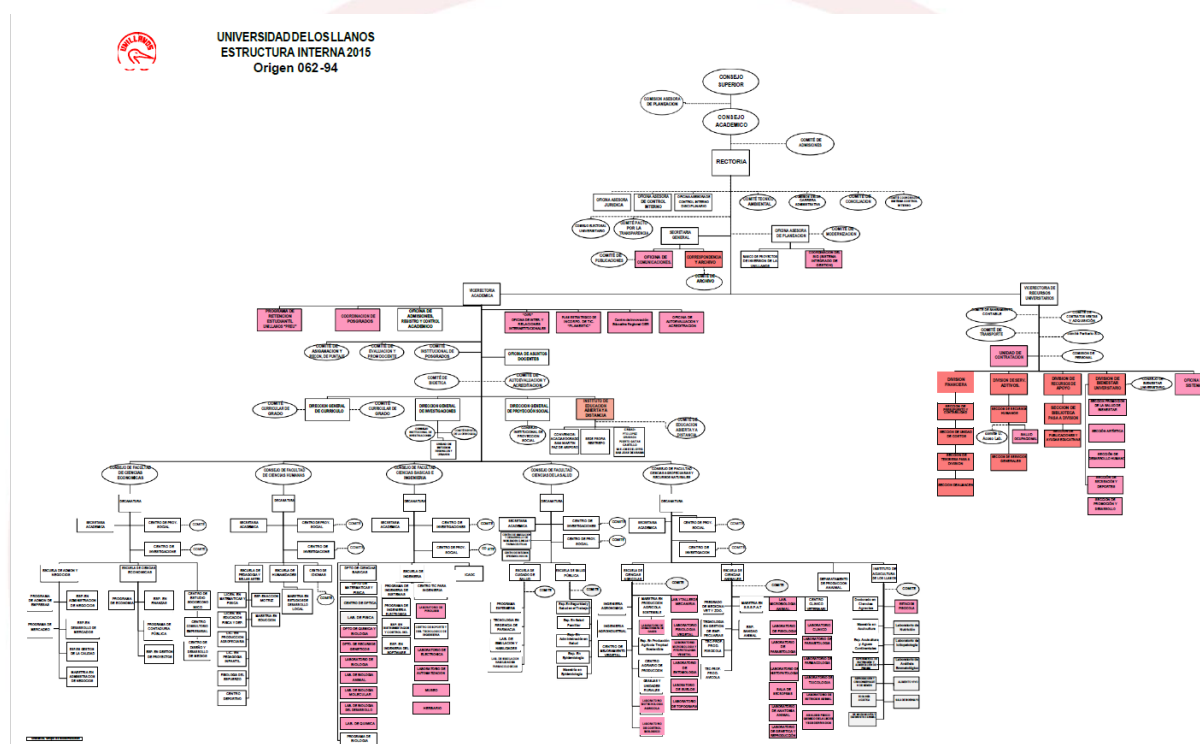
UNIVERSIDAD DE LOS LLANOS
ESTRUCTURA INTERNA 2015
Origen 062-94

CONSEJO SUPERIOR

COMISIÓN ASESORA DE PLANEACIÓN

CONSEJO ACADÉMICO

COMITÉ DE ADMISIONES

RECTORIA

OFICINA ASESORA JURIDICA

OFICINA ASESORA DE CONTROL INTERNO

OFICINA ASESORA DE CONTROL INTERNO DISCIPLINARIO

COMITÉ TÉCNICO AMBIENTAL

COMITÉ DE CONCILIACIÓN

SECRETARIA GENERAL

OFICINA ASESORA DE PLANEACIÓN

COMITÉ DE MODERNIZACIÓN

COMITÉ DE PUBLICACIONES

OFICINA DE COMUNICACIONES

CORRESPONDENCIA Y ARCHIVO

COMITÉ DE ARCHIVO

VICERRECTORIA ACADÉMICA

COORDINACIÓN DE POSGRADOS

OFICINA DE ADMISIONES, REGISTRO Y CONTROL ACADÉMICO

COMITÉ INSTITUCIONAL DE POSGRADOS

OFICINA DE ASUNTOS DOCENTES

COMITÉ DE BIOÉTICA

COMITÉ DE AUTOEVALUACIÓN Y ACREDITACIÓN

DIRECCIÓN GENERAL DE CURRÍCULO

DIRECCIÓN GENERAL DE INVESTIGACIONES

DIRECCIÓN GENERAL DE PROYECCIÓN SOCIAL

INSTITUTO DE EDUCACIÓN ABIERTA Y A DISTANCIA

COMITÉ DE EDUCACIÓN ABIERTA Y A DISTANCIA

CONSEJO DE FACULTAD DE CIENCIAS ECONÓMICAS

CONSEJO DE FACULTAD DE CIENCIAS HUMANAS

CONSEJO DE FACULTAD DE CIENCIAS BÁSICAS E INGENIERIA

CONSEJO DE FACULTAD DE CIENCIAS DE LA SALUD

CONSEJO DE FACULTAD DE CIENCIAS AGROPECUARIAS Y RECURSOS NATURALES

DECANATURA

SECRETARIA ACADÉMICA

CENTRO DE PROY. SOCIAL

CENTRO DE INVESTIGACIÓN

COMITÉ

VICERRECTORIA DE RECURSOS UNIVERSITARIOS

COMITÉ DE TRANSPORTE

UNIDAD DE CONTRATACIÓN

DIVISIÓN FINANCIERA

DIVISIÓN DE SERVICIOS ADTIVOS.

DIVISIÓN DE RECURSOS DE APOYO

DIVISIÓN DE BIENESTAR UNIVERSITARIO

SECCIÓN DE BIBLIOTECA

SECCIÓN DE PUBLICACIONES

SALUD OCUPACIONAL

SECCIÓN DE SERVICIOS GENERALES

OFICINA DE SISTEMAS

SECCIÓN DE PROMOCIÓN Y DESARROLLO

SECCIÓN DE RECREACIÓN Y DEPORTES

DEPARTAMENTO DE PRODUCCIÓN AGRÍCOLA

ESCUELA DE HUMANIDADES

ESCUELA DE PEDAGOGÍA Y BELLAS ARTES

ESCUELA DE IDIOMAS

ESCUELA DE CIENCIAS BÁSICAS

ESCUELA DE INGENIERIA

ESCUELA DE CUIDADO DE LA SALUD

ESCUELA DE SALUD PÚBLICA

ESCUELA DE CIENCIAS ANIMALES

ESCUELA DE CIENCIAS AGRÍCOLAS

INSTITUTO DE AGRICULTURA DE LOS LLANOS

PROGRAMA DE ADMINISTRACIÓN DE EMPRESAS

PROGRAMA DE ECONOMÍA

PROGRAMA DE CONTADURÍA PÚBLICA

PROGRAMA DE MERCADEO

PROGRAMA DE BIOLOGÍA

PROGRAMA DE MATEMÁTICAS Y FÍSICA

PROGRAMA DE INGENIERIA DE SISTEMAS

PROGRAMA DE INGENIERIA ELECTRÓNICA

PROGRAMA DE ENFERMERÍA

MUSEO

HERBARIO

CENTRO CLÍNICO